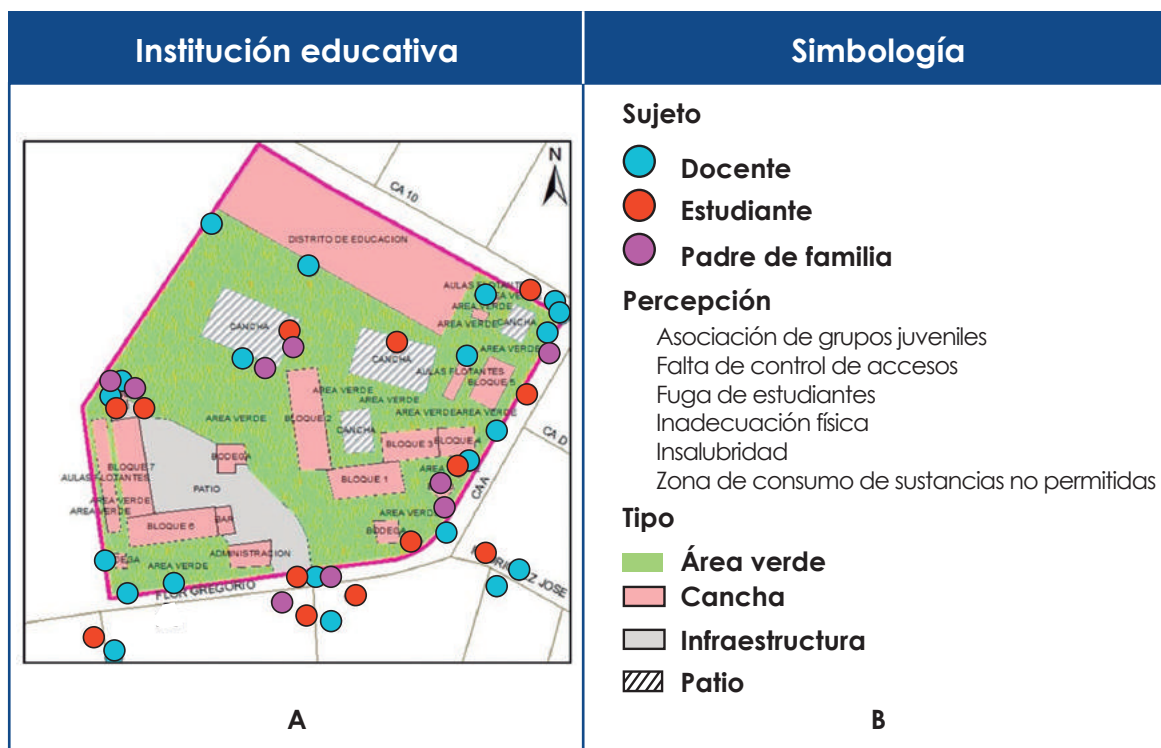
| Institución educativa | Simbología |
|---|---|
| N<br>CA 10<br>DISTRITO DE EDUCACION<br>AULAS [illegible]<br>AREA VERDE<br>AREA VERDE<br>CANCHA<br>CANCHA<br>CANCHA<br>AREA VERDE<br>AULAS FLOTANTES<br>BLOQUE 5<br>AREA VERDE<br>AREA VERDE<br>AREA VERDE<br>BLOQUE 2<br>AREA VERDE<br>AREA VERDE<br>CANCHA<br>BLOQUE 3<br>BLOQUE 4<br>CA D<br>BODEGA<br>BLOQUE 7<br>AULAS FLOTANTES<br>PATIO<br>BLOQUE 1<br>AREA<br>AREA VERDE<br>AREA VERDE<br>CAA<br>BLOQUE 6<br>BAR<br>AREA VERDE<br>BODEGA<br>ADMINISTRACION<br>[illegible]EGA<br>AREA VERDE<br>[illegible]Z JOSE<br>FLOR GREGORIO | **Sujeto**<br>**Docente**<br>**Estudiante**<br>**Padre de familia**<br>**Percepción**<br>Asociación de grupos juveniles<br>Falta de control de accesos<br>Fuga de estudiantes<br>Inadecuación física<br>Insalubridad<br>Zona de consumo de sustancias no permitidas<br>**Tipo**<br>**Área verde**<br>**Cancha**<br>**Infraestructura**<br>**Patio** |
| A | B |